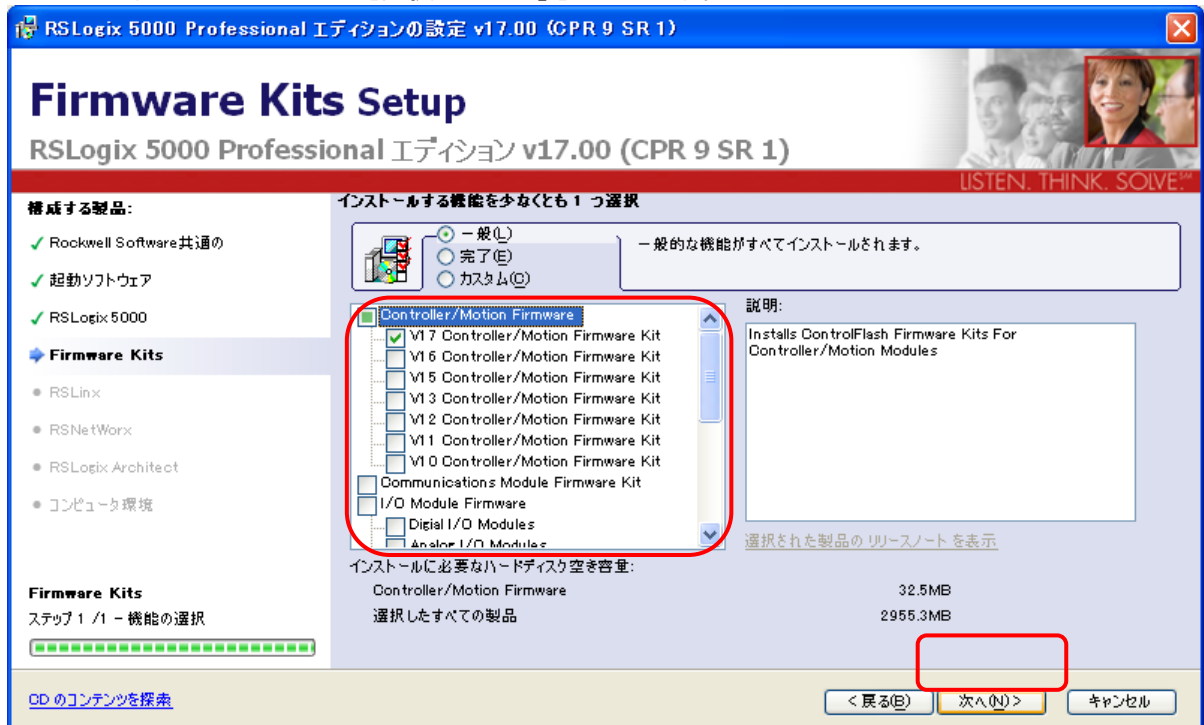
RSLogix 5000 Professional エディションの設定 v17.00 (CPR 9 SR 1)

Firmware Kits Setup

RSLogix 5000 Professional エディション v17.00 (CPR 9 SR 1)

LISTEN. THINK. SOLVE.SM

構成する製品:

✓ Rockwell Software共通の

✓ 起動ソフトウェア

✓ RSLogix 5000

Firmware Kits

RSLinx

RSNetWorx

RSLogix Architect

コンピュータ環境

インストールする機能を少なくとも 1 つ選択

一般(L)

完了(E)

カスタム(C)

一般的な機能がすべてインストールされます。

Controller/Motion Firmware

V17 Controller/Motion Firmware Kit

V16 Controller/Motion Firmware Kit

V15 Controller/Motion Firmware Kit

V13 Controller/Motion Firmware Kit

V12 Controller/Motion Firmware Kit

V11 Controller/Motion Firmware Kit

V10 Controller/Motion Firmware Kit

Communications Module Firmware Kit

I/O Module Firmware

Digial I/O Modules

Analog I/O Modules

説明:

Installs ControlFlash Firmware Kits For Controller/Motion Modules

選択された製品の リリースノート を表示

インストールに必要なハードディスク空き容量:

| Controller/Motion Firmware | 32.5MB |
|---|---|
| 選択したすべての製品 | 2955.3MB |

Firmware Kits

ステップ 1 /1 - 機能の選択

CD のコンテンツを探索

< 戻る(B)

次へ(N) >

キャンセル